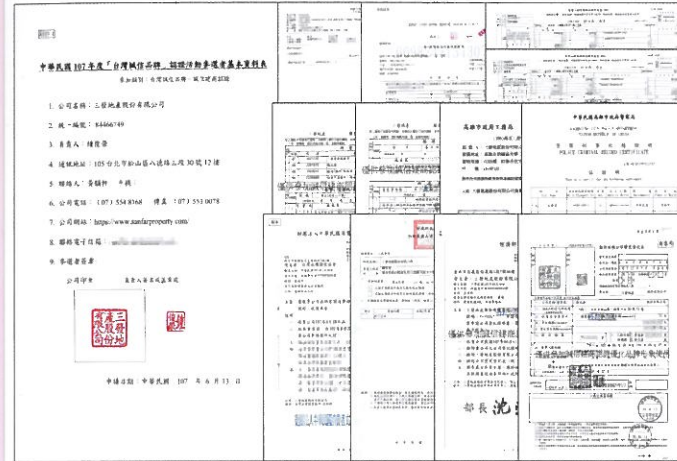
中華民國107年度「台灣誠信品牌」認證評鑑參選者基本資料表

參加類別：台灣誠信品牌・誠信建商認證

1. 公司名稱：三發地產股份有限公司

2. 統一編號：84466749

3. 負責人：鍾慶崇

4. 通訊地址：105台北市松山區八德路三段30號12樓

5. 聯絡人：黃韻梓 小姐

6. 公司電話：（07）554 8068 傳真：（07）553 0078

7. 公司網站：https://www.sanfaproperty.com

8. 聯絡電子信箱：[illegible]

9. 參選者簽章

公司印章

負責人簽章或蓋章

申請日期：中華民國 107 年 6 月 13 日

高雄市政府工務局

部長 沈